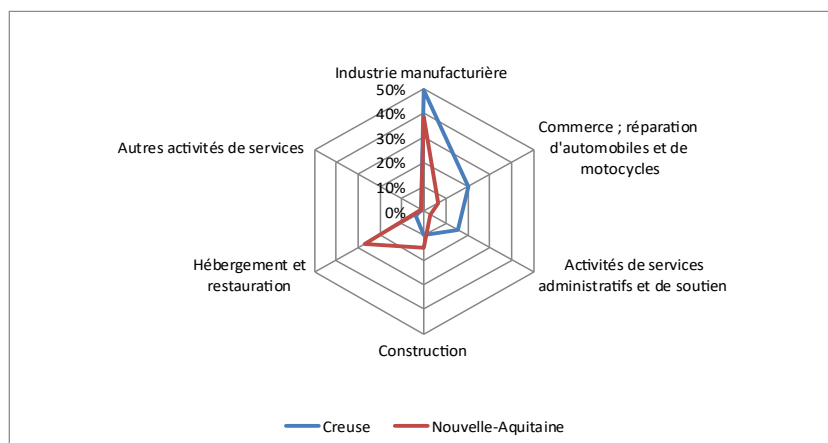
Industrie manufacturière

50%
40%
30%
20%
10%
0%

Commerce ; réparation d'automobiles et de motocycles

Activités de services administratifs et de soutien

Construction

Hébergement et restauration

Autres activités de services

Creuse
Nouvelle-Aquitaine